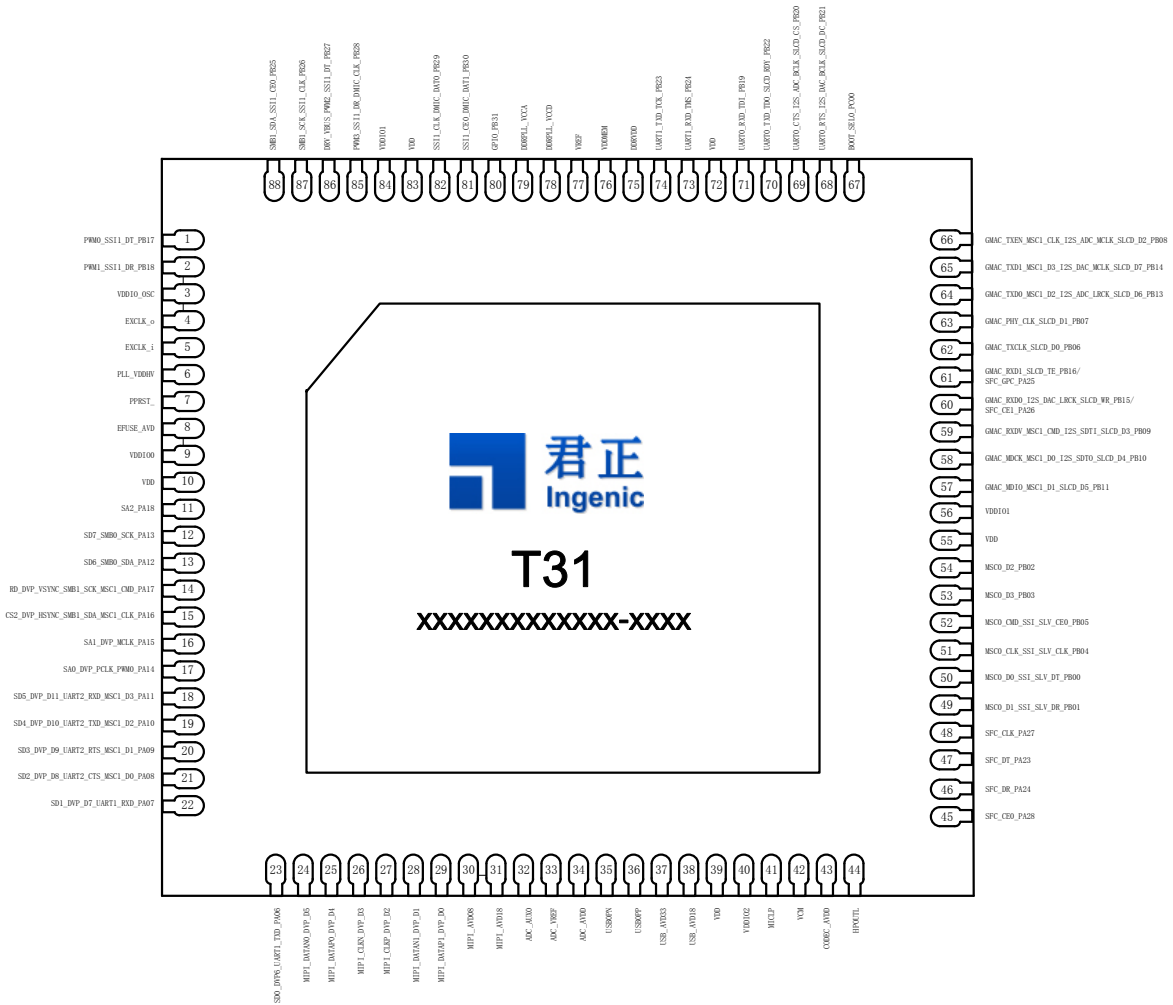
SMB1_SDA_SSI1_CE0_PB25
SMB1_SCK_SSI1_CLK_PB26
DRV_VBUS_PWM2_SSI1_DT_PB27
PWM3_SSI1_DR_DMIC_CLK_PB28
VDDIO1
VDD
SSI1_CLK_DMIC_DAT0_PB29
SSI1_CE0_DMIC_DAT1_PB30
GPIO_PB31
DDRPLL_VCCA
DDRPLL_VCCD
VREF
VDDMEM
DDRVDD
UART1_TXD_TCK_PB23
UART1_RXD_TMS_PB24
VDD
UART0_RXD_TDI_PB19
UART0_TXD_TDO_SLCD_RDY_PB22
UART0_CTS_I2S_ADC_BCLK_SLCD_CS_PB20
UART0_RTS_I2S_DAC_BCLK_SLCD_DC_PB21
BOOT_SEL0_PC00

88 87 86 85 84 83 82 81 80 79 78 77 76 75 74 73 72 71 70 69 68 67

PWM0_SSI1_DT_PB17 1
PWM1_SSI1_DR_PB18 2
VDDIO_OSC 3
EXCLK_o 4
EXCLK_i 5
PLL_VDDHV 6
PPRST_ 7
EFUSE_AVD 8
VDDIO0 9
VDD 10
SA2_PA18 11
SD7_SMB0_SCK_PA13 12
SD6_SMB0_SDA_PA12 13
RD_DVP_VSYNC_SMB1_SCK_MSC1_CMD_PA17 14
CS2_DVP_HSYNC_SMB1_SDA_MSC1_CLK_PA16 15
SA1_DVP_MCLK_PA15 16
SA0_DVP_PCLK_PWM0_PA14 17
SD5_DVP_D11_UART2_RXD_MSC1_D3_PA11 18
SD4_DVP_D10_UART2_TXD_MSC1_D2_PA10 19
SD3_DVP_D9_UART2_RTS_MSC1_D1_PA09 20
SD2_DVP_D8_UART2_CTS_MSC1_D0_PA08 21
SD1_DVP_D7_UART1_RXD_PA07 22

君正
Ingenic
T31
XXXXXXXXXXXXX-XXXX

66 GMAC_TXEN_MSC1_CLK_I2S_ADC_MCLK_SLCD_D2_PB08
65 GMAC_TXD1_MSC1_D3_I2S_DAC_MCLK_SLCD_D7_PB14
64 GMAC_TXD0_MSC1_D2_I2S_ADC_LRCK_SLCD_D6_PB13
63 GMAC_PHY_CLK_SLCD_D1_PB07
62 GMAC_TXCLK_SLCD_D0_PB06
61 GMAC_RXD1_SLCD_TE_PB16/ SFC_GPC_PA25
60 GMAC_RXD0_I2S_DAC_LRCK_SLCD_WR_PB15/ SFC_CE1_PA26
59 GMAC_RXDV_MSC1_CMD_I2S_SDTI_SLCD_D3_PB09
58 GMAC_MDCK_MSC1_D0_I2S_SDTO_SLCD_D4_PB10
57 GMAC_MDIO_MSC1_D1_SLCD_D5_PB11
56 VDDIO1
55 VDD
54 MSC0_D2_PB02
53 MSC0_D3_PB03
52 MSC0_CMD_SSI_SLV_CE0_PB05
51 MSC0_CLK_SSI_SLV_CLK_PB04
50 MSC0_D0_SSI_SLV_DT_PB00
49 MSC0_D1_SSI_SLV_DR_PB01
48 SFC_CLK_PA27
47 SFC_DT_PA23
46 SFC_DR_PA24
45 SFC_CE0_PA28

23 24 25 26 27 28 29 30 31 32 33 34 35 36 37 38 39 40 41 42 43 44

SD0_DVP6_UART1_TXD_PA06
MIPI_DATAN0_DVP_D5
MIPI_DATAP0_DVP_D4
MIPI_CLKN_DVP_D3
MIPI_CLKP_DVP_D2
MIPI_DATAN1_DVP_D1
MIPI_DATAP1_DVP_D0
MIPI_AVD08
MIPI_AVD18
ADC_AUX0
ADC_VREF
ADC_AVDD
USBDPN
USBDPP
USB_AVD33
USB_AVD18
VDD
VDDIO2
MICLP
VCM
CODEC_AVDD
HPOUTL